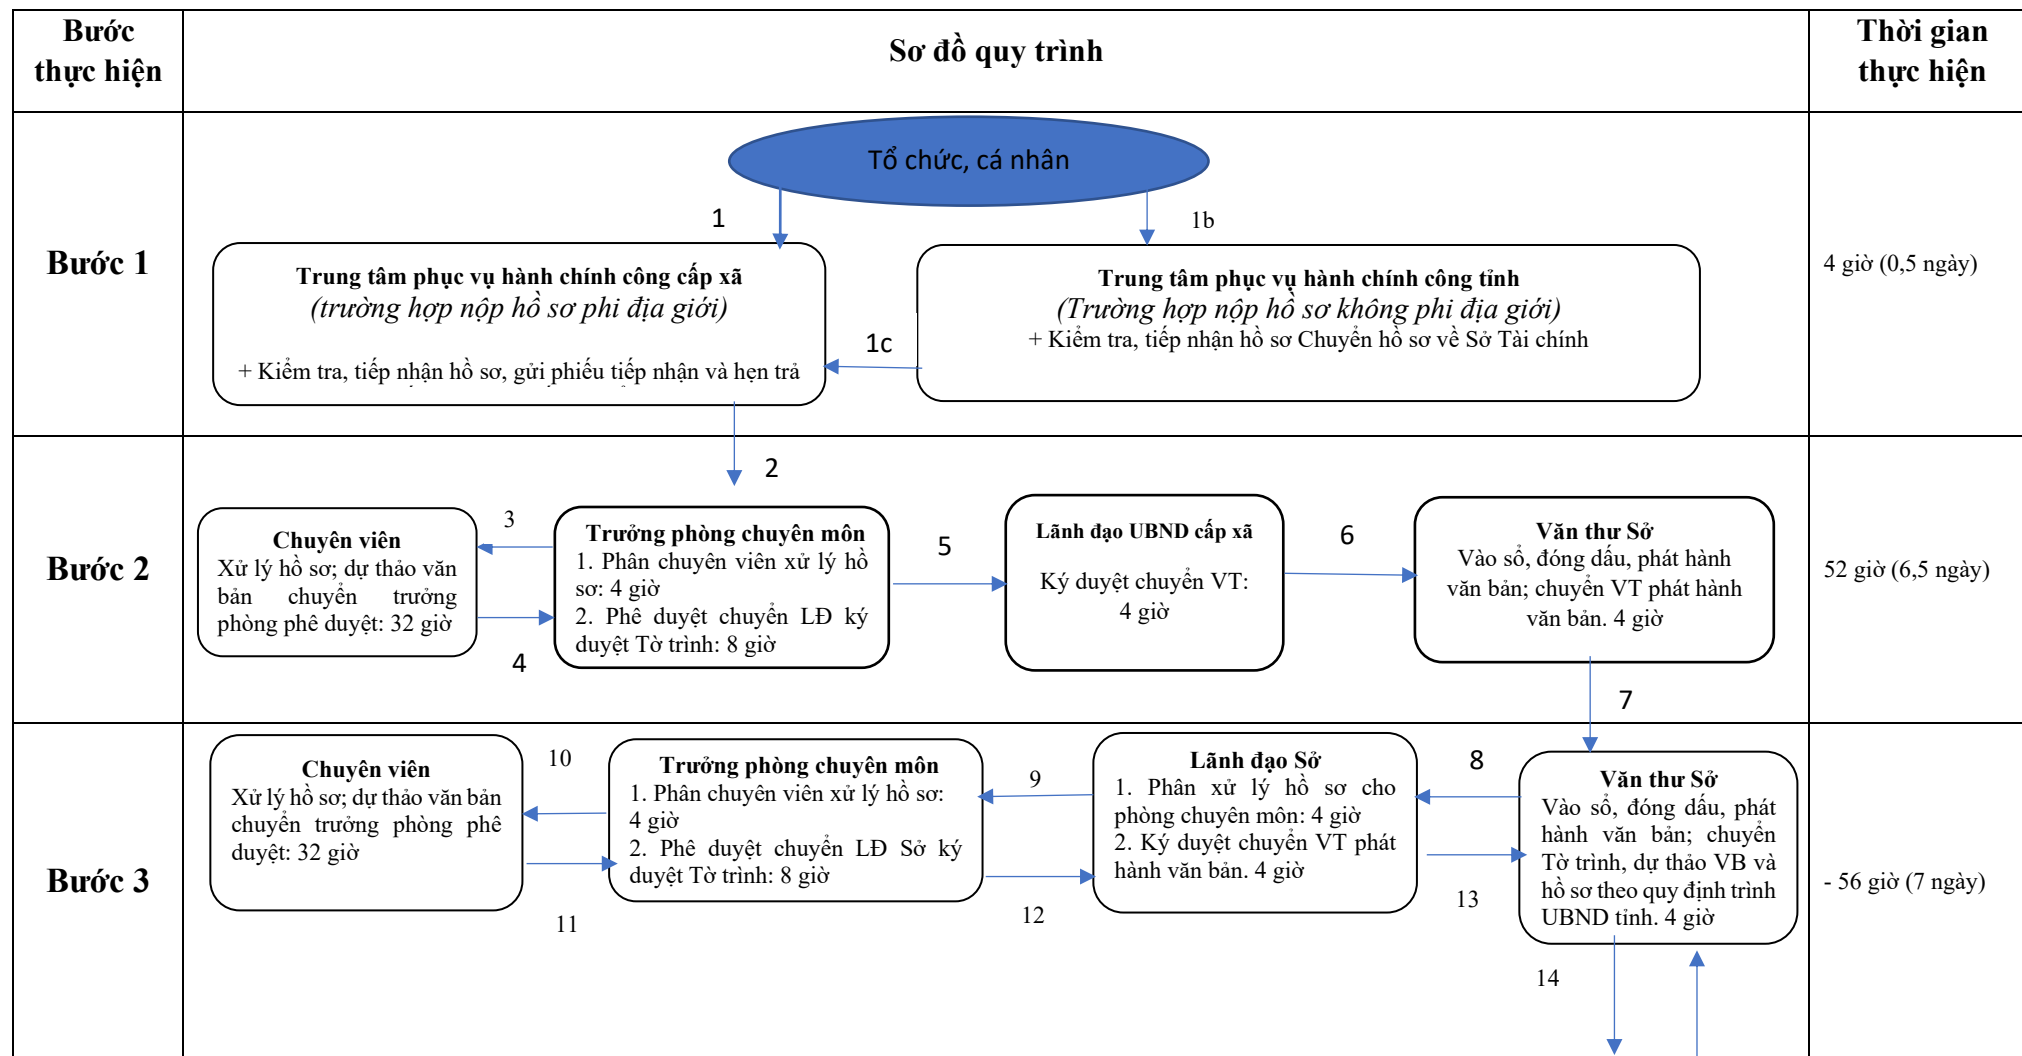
| Bước thực hiện | Sơ đồ quy trình | Thời gian thực hiện |
|---|---|---|
| Bước 1 | Tổ chức, cá nhân<br>1<br>1b<br>Trung tâm phục vụ hành chính công cấp xã (trường hợp nộp hồ sơ phi địa giới)<br>+ Kiểm tra, tiếp nhận hồ sơ, gửi phiếu tiếp nhận và hẹn trả<br>1c<br>Trung tâm phục vụ hành chính công tỉnh (Trường hợp nộp hồ sơ không phi địa giới)<br>+ Kiểm tra, tiếp nhận hồ sơ Chuyển hồ sơ về Sở Tài chính | 4 giờ (0,5 ngày) |
| Bước 2 | 2<br>Chuyên viên<br>Xử lý hồ sơ; dự thảo văn bản chuyển trưởng phòng phê duyệt: 32 giờ<br>3<br>4<br>Trưởng phòng chuyên môn<br>1. Phân chuyên viên xử lý hồ sơ: 4 giờ<br>2. Phê duyệt chuyển LĐ ký duyệt Tờ trình: 8 giờ<br>5<br>Lãnh đạo UBND cấp xã<br>Ký duyệt chuyển VT: 4 giờ<br>6<br>Văn thư Sở<br>Vào sổ, đóng dấu, phát hành văn bản; chuyển VT phát hành văn bản. 4 giờ<br>7 | 52 giờ (6,5 ngày) |
| Bước 3 | Chuyên viên<br>Xử lý hồ sơ; dự thảo văn bản chuyển trưởng phòng phê duyệt: 32 giờ<br>10<br>11<br>Trưởng phòng chuyên môn<br>1. Phân chuyên viên xử lý hồ sơ: 4 giờ<br>2. Phê duyệt chuyển LĐ Sở ký duyệt Tờ trình: 8 giờ<br>9<br>12<br>Lãnh đạo Sở<br>1. Phân xử lý hồ sơ cho phòng chuyên môn: 4 giờ<br>2. Ký duyệt chuyển VT phát hành văn bản. 4 giờ<br>8<br>13<br>Văn thư Sở<br>Vào sổ, đóng dấu, phát hành văn bản; chuyển Tờ trình, dự thảo VB và hồ sơ theo quy định trình UBND tỉnh. 4 giờ<br>14 | - 56 giờ (7 ngày) |